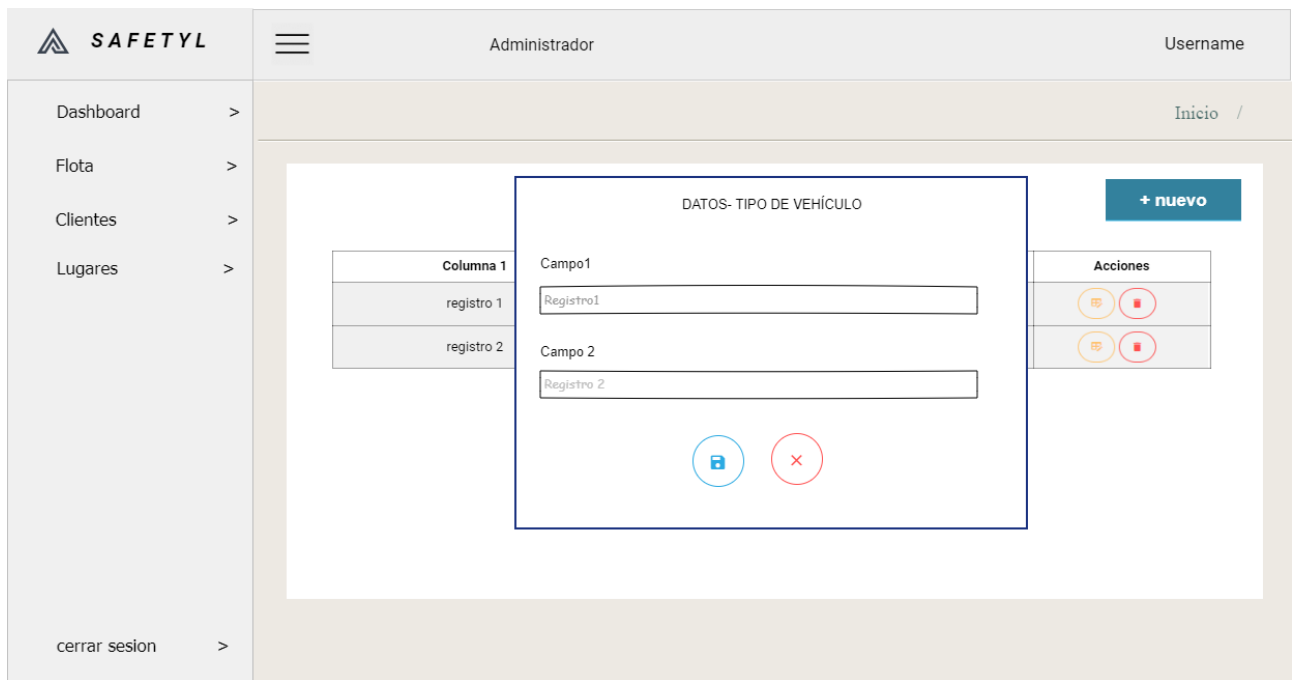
SAFETYL

Administrador

Username

Dashboard >

Flota >

Clientes >

Lugares >

cerrar sesion >

Inicio /

+ nuevo

| Columna 1 | Acciones |
|---|---|
| registro 1 | |
| registro 2 | |

DATOS- TIPO DE VEHÍCULO

Campo1

Registro1

Campo 2

Registro 2